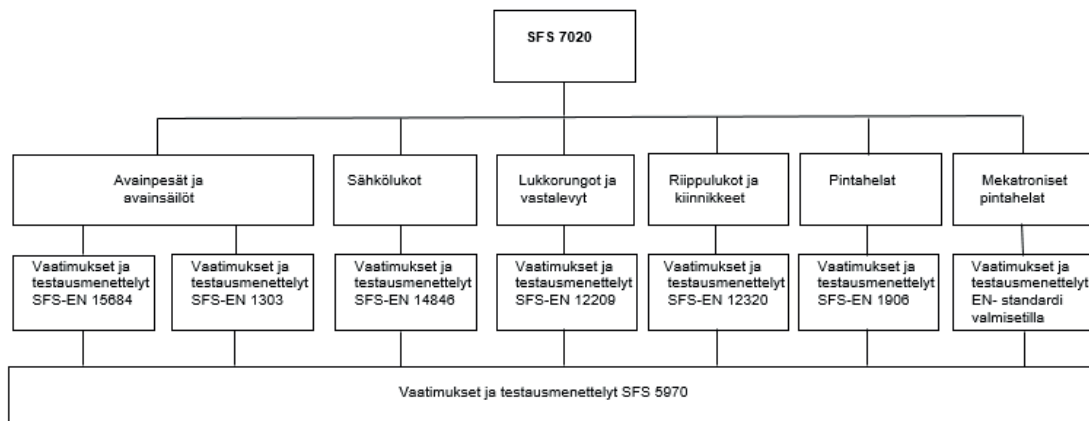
SFS 7020

Avainpesät ja avainsäilöt

Sähkölukot

Lukkorungot ja vastalevyt

Riippulukot ja kiinnikkeet

Pintahelat

Mekatroniset pintahelat

Vaatimukset ja testausmenettelyt SFS-EN 15684

Vaatimukset ja testausmenettelyt SFS-EN 1303

Vaatimukset ja testausmenettelyt SFS-EN 14846

Vaatimukset ja testausmenettelyt SFS-EN 12209

Vaatimukset ja testausmenettelyt SFS-EN 12320

Vaatimukset ja testausmenettelyt SFS-EN 1906

Vaatimukset ja testausmenettelyt EN- standardi valmisetilla

Vaatimukset ja testausmenettelyt SFS 5970